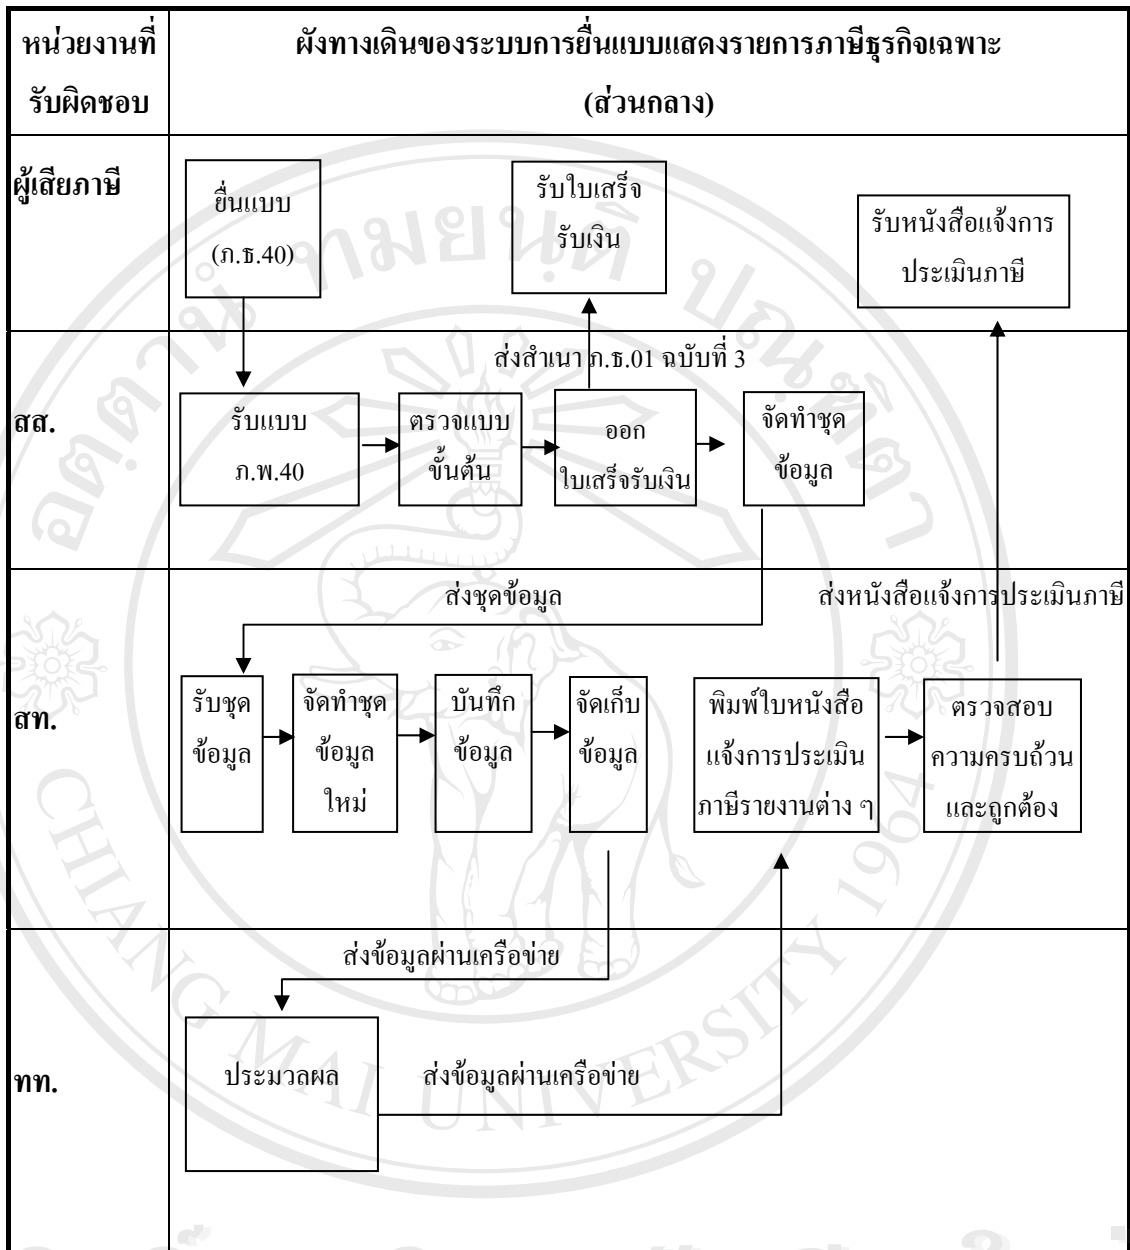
| หน่วยงานที่รับผิดชอบ | ผังทางเดินของระบบการยื่นแบบแสดงรายการภาษีธุรกิจเฉพาะ (ส่วนกลาง) |
|---|---|
| ผู้เสียภาษี | ยื่นแบบ (ภ.ธ.40) · รับใบเสร็จรับเงิน · รับหนังสือแจ้งการประเมินภาษี |
| สส. | ส่งสำเนา ภ.ธ.01 ฉบับที่ 3 · รับแบบ ภ.พ.40 · ตรวจแบบขั้นต้น · ออกใบเสร็จรับเงิน · จัดทำชุดข้อมูล |
| สท. | ส่งชุดข้อมูล · ส่งหนังสือแจ้งการประเมินภาษี · รับชุดข้อมูล · จัดทำชุดข้อมูลใหม่ · บันทึกข้อมูล · จัดเก็บข้อมูล · พิมพ์ใบหนังสือแจ้งการประเมินภาษีรายงานต่าง ๆ · ตรวจสอบความครบถ้วนและถูกต้อง |
| ทท. | ส่งข้อมูลผ่านเครือข่าย · ประมวลผล · ส่งข้อมูลผ่านเครือข่าย |